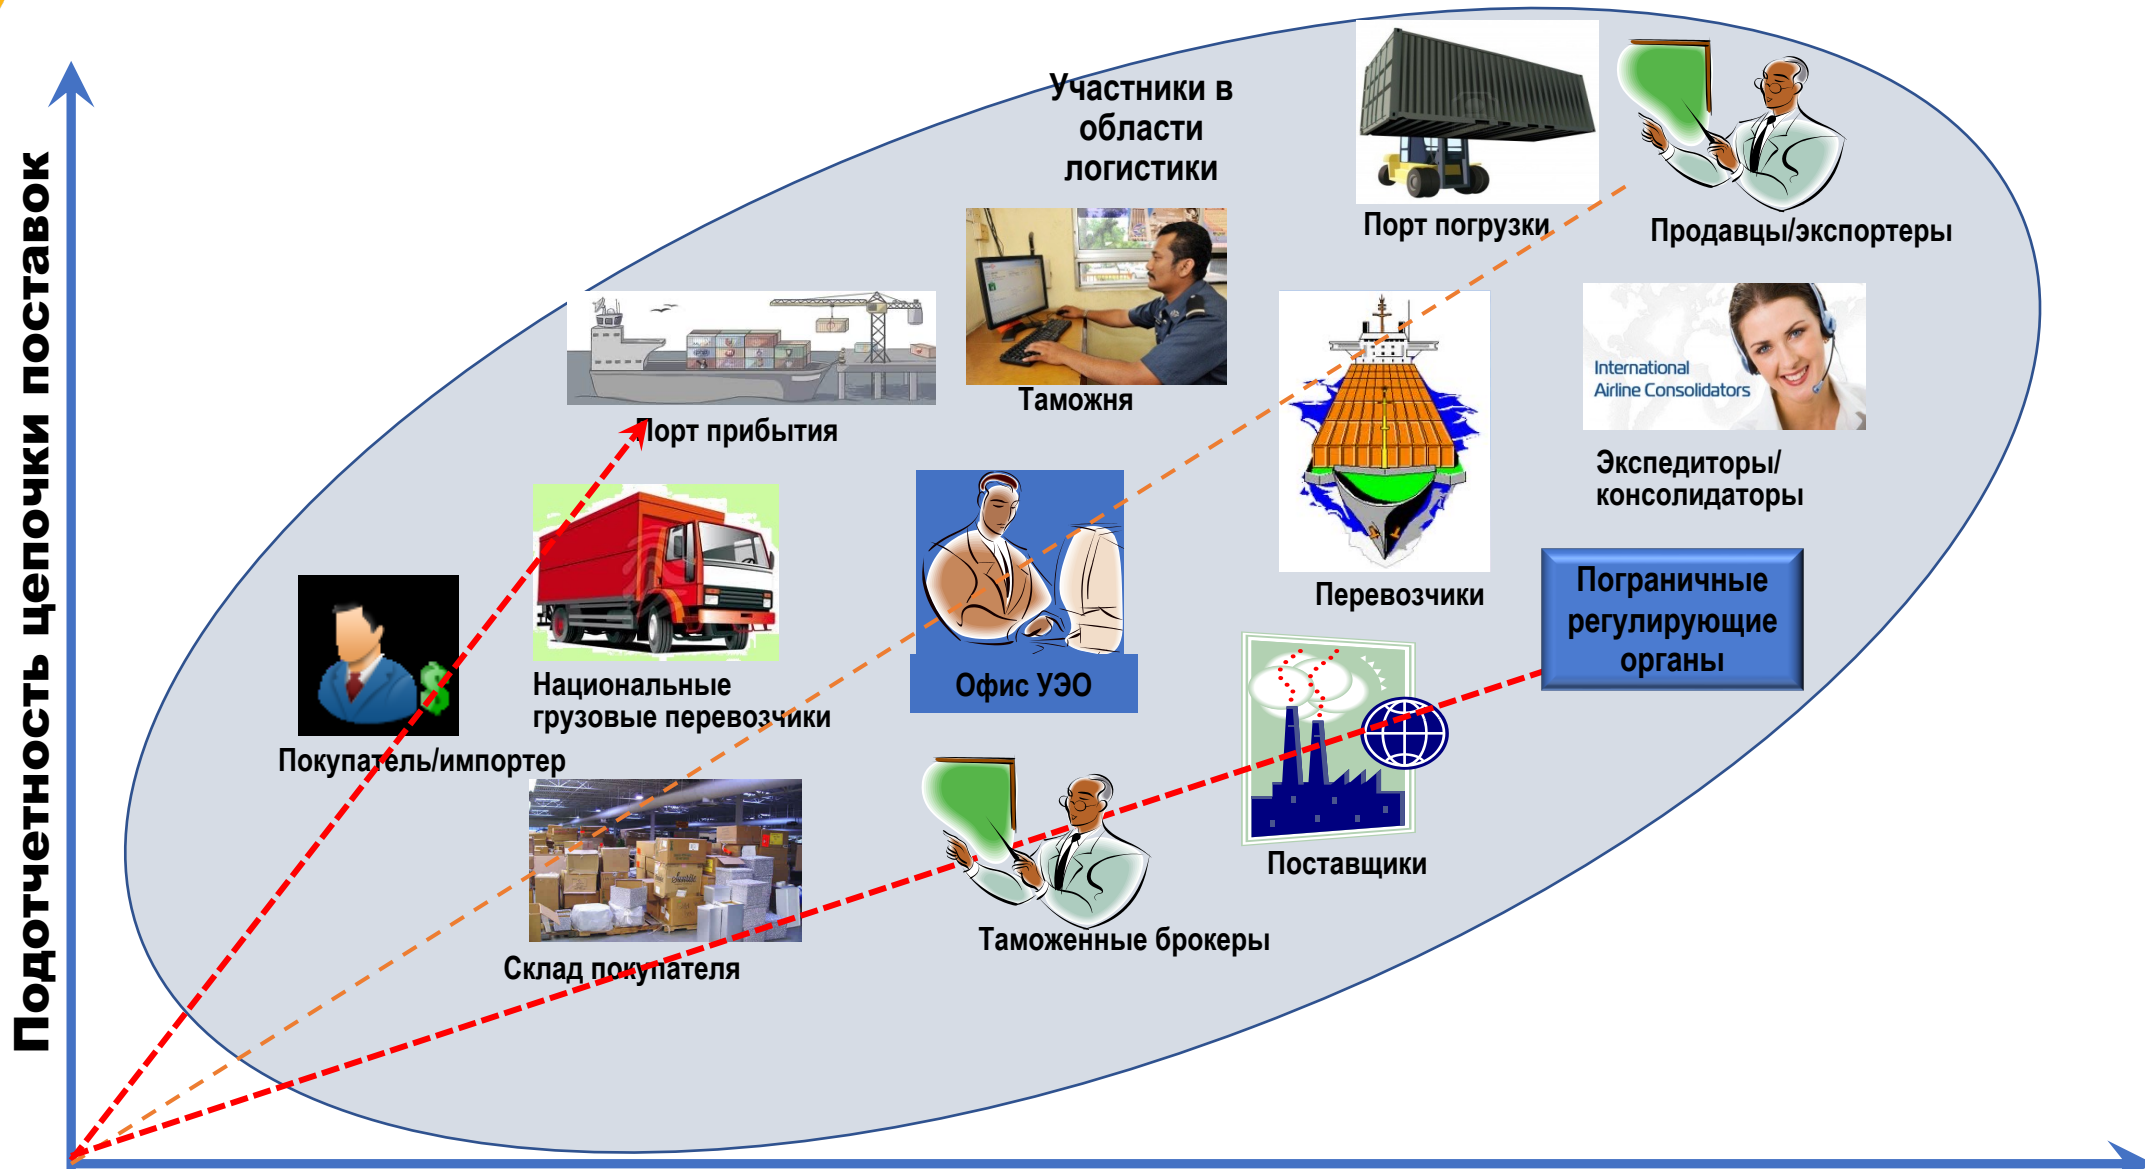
Подотчетность цепочки поставок

Участники в области логистики

Порт погрузки

Продавцы/экспортеры

Таможня

Порт прибытия

Перевозчики

International Airline Consolidators

Экспедиторы/ консолидаторы

Национальные грузовые перевозчики

Офис УЭО

Пограничные регулирующие органы

Покупатель/импортер

Поставщики

Таможенные брокеры

Склад покупателя